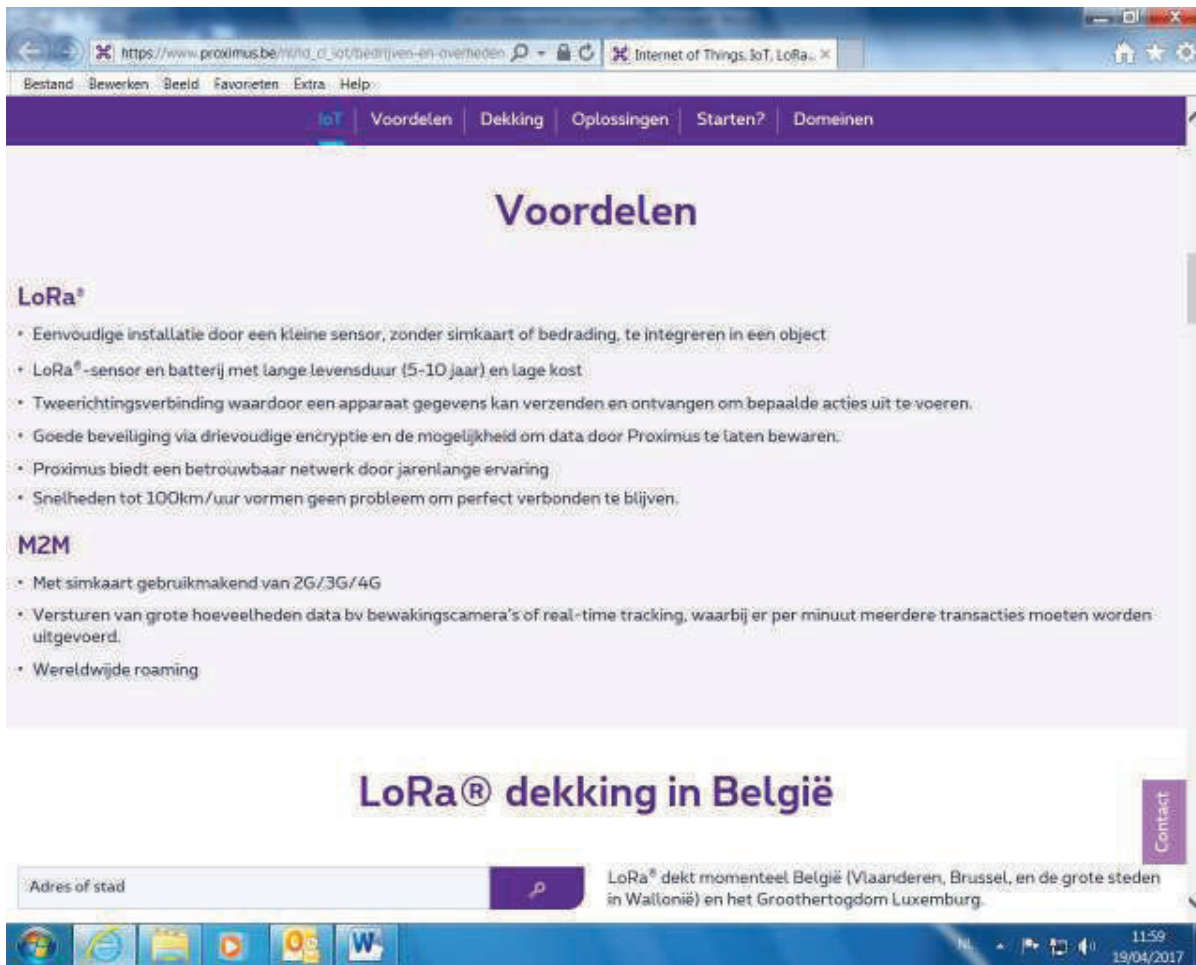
https://www.proximus.be/nl/id_cl_iot/bedrijven-en-overheden

Internet of Things, IoT, LoRa...

Bestand Bewerken Beeld Favorieten Extra Help

IoT | Voordelen | Dekking | Oplossingen | Starten? | Domeinen

Voordelen

LoRa®

• Eenvoudige installatie door een kleine sensor, zonder simkaart of bedrading, te integreren in een object

• LoRa®-sensor en batterij met lange levensduur (5-10 jaar) en lage kost

• Tweerichtingsverbinding waardoor een apparaat gegevens kan verzenden en ontvangen om bepaalde acties uit te voeren.

• Goede beveiliging via drievoudige encryptie en de mogelijkheid om data door Proximus te laten bewaren.

• Proximus biedt een betrouwbaar netwerk door jarenlange ervaring

• Snelheden tot 100km/uur vormen geen probleem om perfect verbonden te blijven.

M2M

• Met simkaart gebruikmakend van 2G/3G/4G

• Versturen van grote hoeveelheden data bv bewakingscamera's of real-time tracking, waarbij er per minuut meerdere transacties moeten worden uitgevoerd.

• Wereldwijde roaming

LoRa® dekking in België

Contact

Adres of stad

LoRa® dekt momenteel België (Vlaanderen, Brussel, en de grote steden in Wallonië) en het Groothertogdom Luxemburg.

NL 11:59 19/04/2017